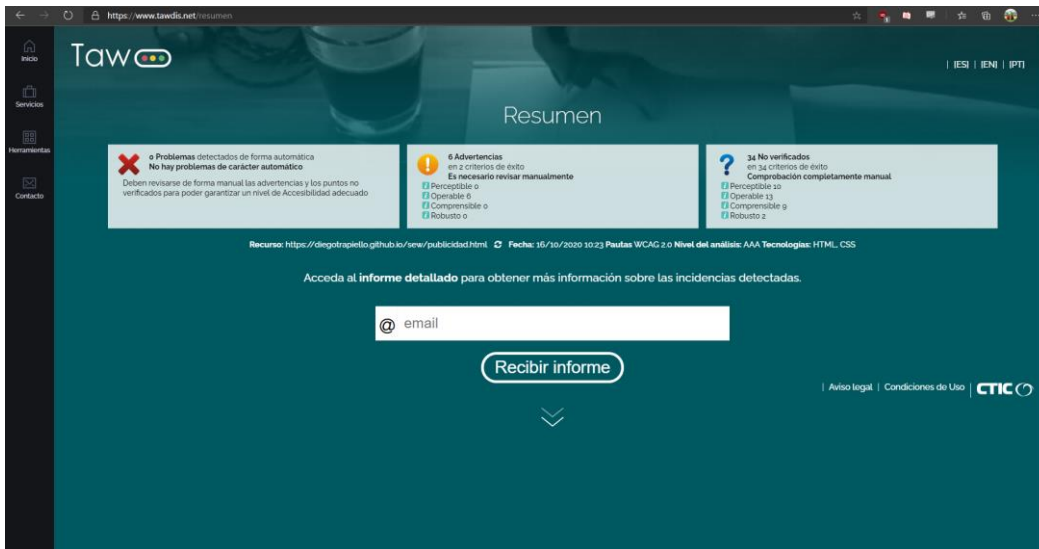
https://www.tawdis.net/resumen

Inicio

Servicios

Herramientas

Contacto

Taw

| [ES] | [EN] | [PT]

Resumen

0 Problemas detectados de forma automática
No hay problemas de carácter automático
Deben revisarse de forma manual las advertencias y los puntos no verificados para poder garantizar un nivel de Accesibilidad adecuado

6 Advertencias
en 2 criterios de éxito
Es necesario revisar manualmente
Perceptible 0
Operable 6
Comprensible 0
Robusto 0

34 No verificados
en 34 criterios de éxito
Comprobación completamente manual
Perceptible 10
Operable 13
Comprensible 9
Robusto 2

Recurso: https://diegotrapiello.github.io/sew/publicidad.html Fecha: 16/10/2020 10:23 Pautas WCAG 2.0 Nivel del análisis: AAA Tecnologías: HTML, CSS

Acceda al informe detallado para obtener más información sobre las incidencias detectadas.

@ email

Recibir informe

| Aviso legal | Condiciones de Uso | CTIC